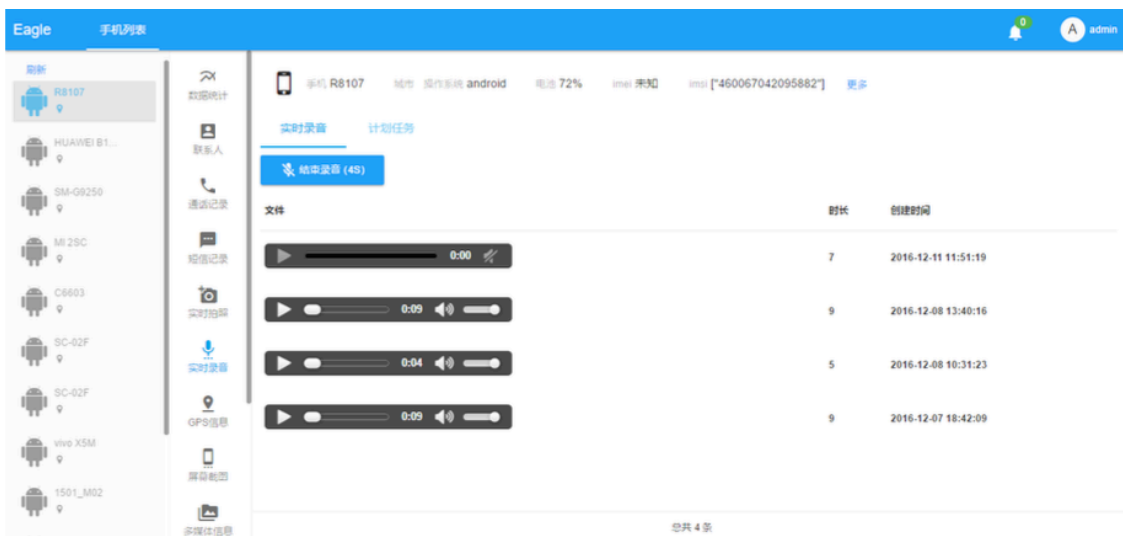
Eagle 手机列表

0

A admin

刷新

R8107

HUAWEI B1...

SM-G9250

MI 2SC

C6603

SC-02F

SC-02F

vivo X5M

1501_M02

数据统计

联系人

通话记录

短信记录

实时拍照

实时录音

GPS信息

屏幕截图

多媒体信息

手机 R8107 城市 操作系统 android 电池 72% imei 未知 imsi ["460067042095882"] 更多

实时录音 计划任务

结束录音 (4S)

| 文件 | 时长 | 创建时间 |
|---|---|---|
| 0:00 | 7 | 2016-12-11 11:51:19 |
| 0:09 | 9 | 2016-12-08 13:40:16 |
| 0:04 | 5 | 2016-12-08 10:31:23 |
| 0:09 | 9 | 2016-12-07 18:42:09 |

总共 4 条